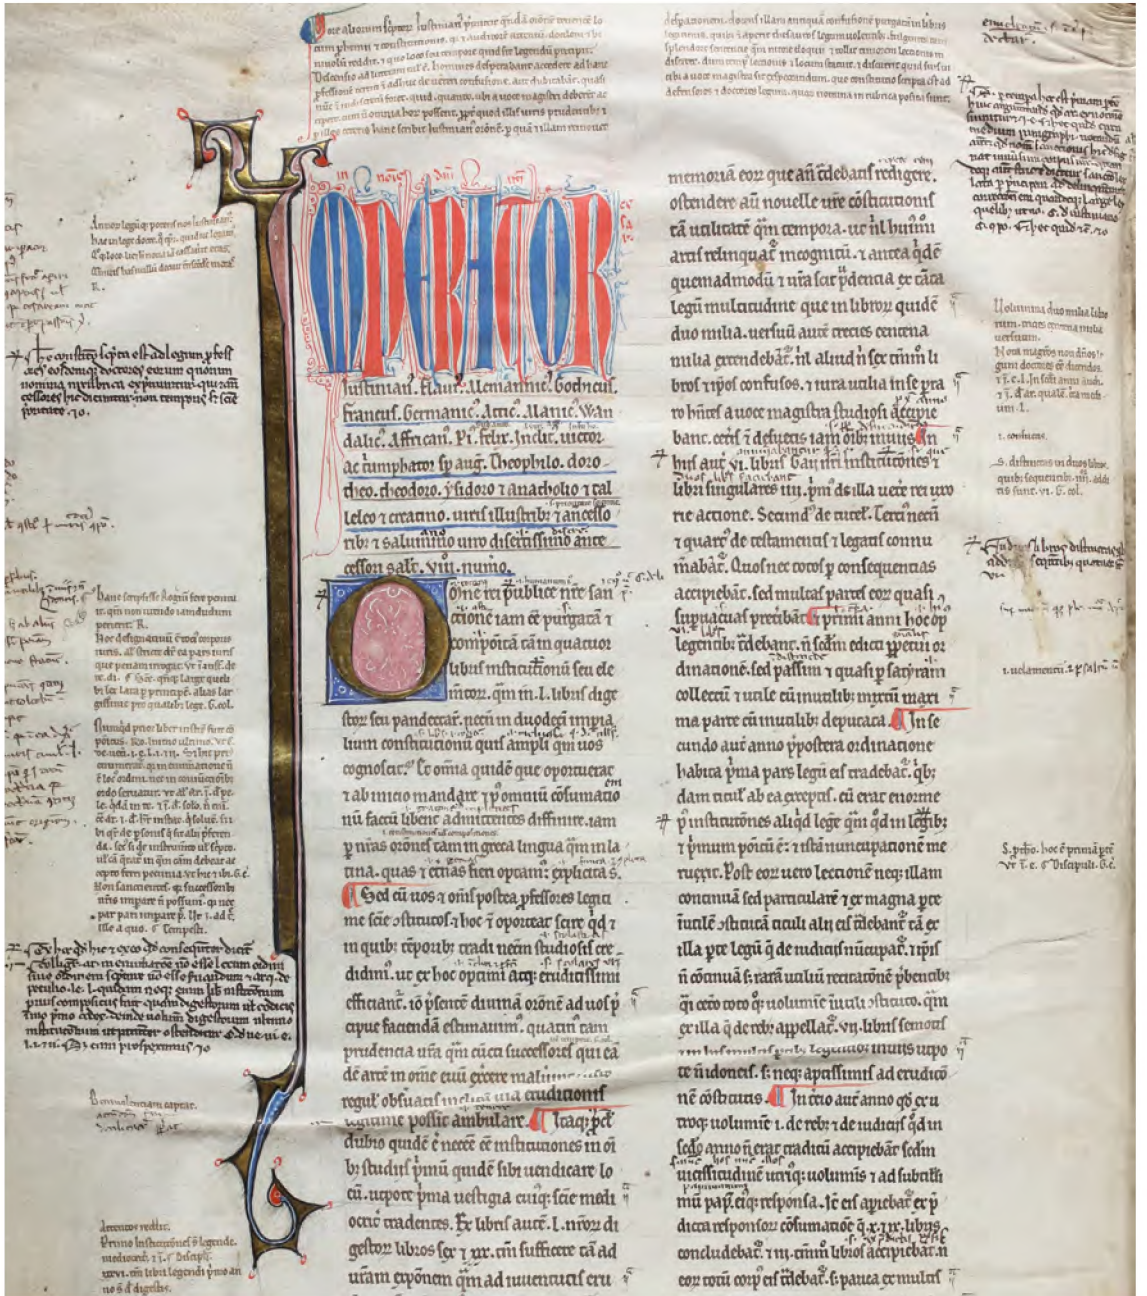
IMPERATOR

In nomine domini

Iustinian. Flaui. Alemannic. Gothicus. Francus. Germanic. Attic. Alanic. Wandalic. Affrican. Pi. felix. Inclit. uictor ac triumphator sp aug. Theophilo. doro theo. theodoro. ysidoro. 7 anatholio. 7 tal leleo. 7 cratino. uiris illustrib: 7 ancello rib: 7 salaminio uiro disertissimo ante cessori salt. viii. numio.

Omne rei publice nre san ctione iam esse purgata 7 composita tam quatuor libris institutionum seu ele mentorum. quam in L. libris dige storum seu pandectarum. nec non in duodecim impera lium constitutionum quis amplius quam nos cognoscat? Et omnia quidem que oportuerat 7 ab initio mandare 7 post omnium consummatio nem facere libenter admittentes diffinite. iam p nras orationes tam in greca lingua quam in la tina. quas 7 etiam fieri optami explicatas.

Sed cum nos 7 omnis postea professores legum me scire ostruos 7 hoc 7 oportear scire qd 7 in quibus temporibus tradi eorum studiosis cre didimus. ut ex hoc optimi atque eruditissimi efficiantur. ideo presente diuinam orationem ad uos p cipue faciendam estimauimus. quatenus tam prudentia uestra quam ceteri successores qui ea dem artem in omne euum exercere maluerint regulam obseruantes indicia audiuntur egregiam possint ambulare. Itaque procul dubio quidem est necesse esse institutiones in oi bus studiis primum quidem sibi uendicare lo cum. utpote prima uestigia cuiusque scientie medi ocriter tradentes. Ex libris autem L. nostrorum di gestorum libros sex 7 xx. tum sufficere tam ad uestram expositionem quam ad iuuentutis eru

desperationem. deosis illam antiquam confusionem purgatam in libris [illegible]

memoriam eorum que ante sedebant redigere. ostendere autem nouelle uite constitutionis tam utilitate quam tempora. ut nil hominis animus relinquat incognitum. 7 antea quidem quemadmodum 7 uestra scit prudentia ex tanta legum multitudine que in librorum quidem duo milia. uersuum autem trecies centena milia extendebat. nil aliud nisi sex tamen li bros 7 ipsos confusos. 7 iura utilia in se pra ro habens a uoce magistra studiosi accipie bant. ceteris iam desuetis iam omnibus inuiis. In his autem vi. libris etiam institutiones 7 libri singulares iii. primi de illa uete re re uxo rie actione. Secundus de tutel. Tertius 7 quartus de testamentis 7 legatis continu inabant. Quos nec totos p consequentias accipiebant. sed multas partes eorum quasi supuacuas preteribant. primi anni hoc op legentibus tradebant. non secundum edicti perpetui or dinationem. sed passim 7 quasi p satyram collectum 7 utile cum inutilibus mixtum maxi ma parte cum inutilibus deputata. In se cundo autem anno p postera ordinatione habita prima pars legum eis tradebatur. quibusdam uicus ab ea exceptis. cum erat enorme p institutiones aliquid lege quam quidem in legibus 7 primum ponitur: 7 istam nuncupationem me ruerit. Post eorum uero lectionem neque illam continuam sed particularem 7 ex magna pte inutilem constituta tradi alii eis tradebant. tam ex illa pte legum quam de iudiciis nuncupatur. 7 ipsis non continua sed raram ualde recitationem pbentes quam cetero toto quasi uolumine inutili constituto. quam ex illa quam de rebus appellatur. vii. libris seorsum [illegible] inutiles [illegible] te uidentur. sed neque aptissimis ad erudicio nem constitutis. In tertio autem anno quod ex u troque uolumine. i. de rebus 7 de iudiciis quidem in secundo anno non erat traditum accipiebant secundum uicissitudinem utriusque uoluminis 7 ad sublimissimum papi. eiusque responsa. sic eis aptabant ex p dicta responsorum columinate q. x. xix. libris concludebat. in. tamen libros accipiebant in eorum totum corpus eis tradebatur. sed paucis ex multis

Emendeat. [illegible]

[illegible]

Volumina duo milia libri rum. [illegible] uersuum.
Nona magistro non dicos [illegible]

i. continuos.

s. distinctus in duos libros. quibus sequentibus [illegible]

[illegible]

i. uolamentum. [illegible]

S. prio. hoc est primam pte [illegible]

Annos legum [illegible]

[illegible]

Hanc scripsit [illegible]

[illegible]

Bonnolonem capere. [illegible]

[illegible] Primo institutiones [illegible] legende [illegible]